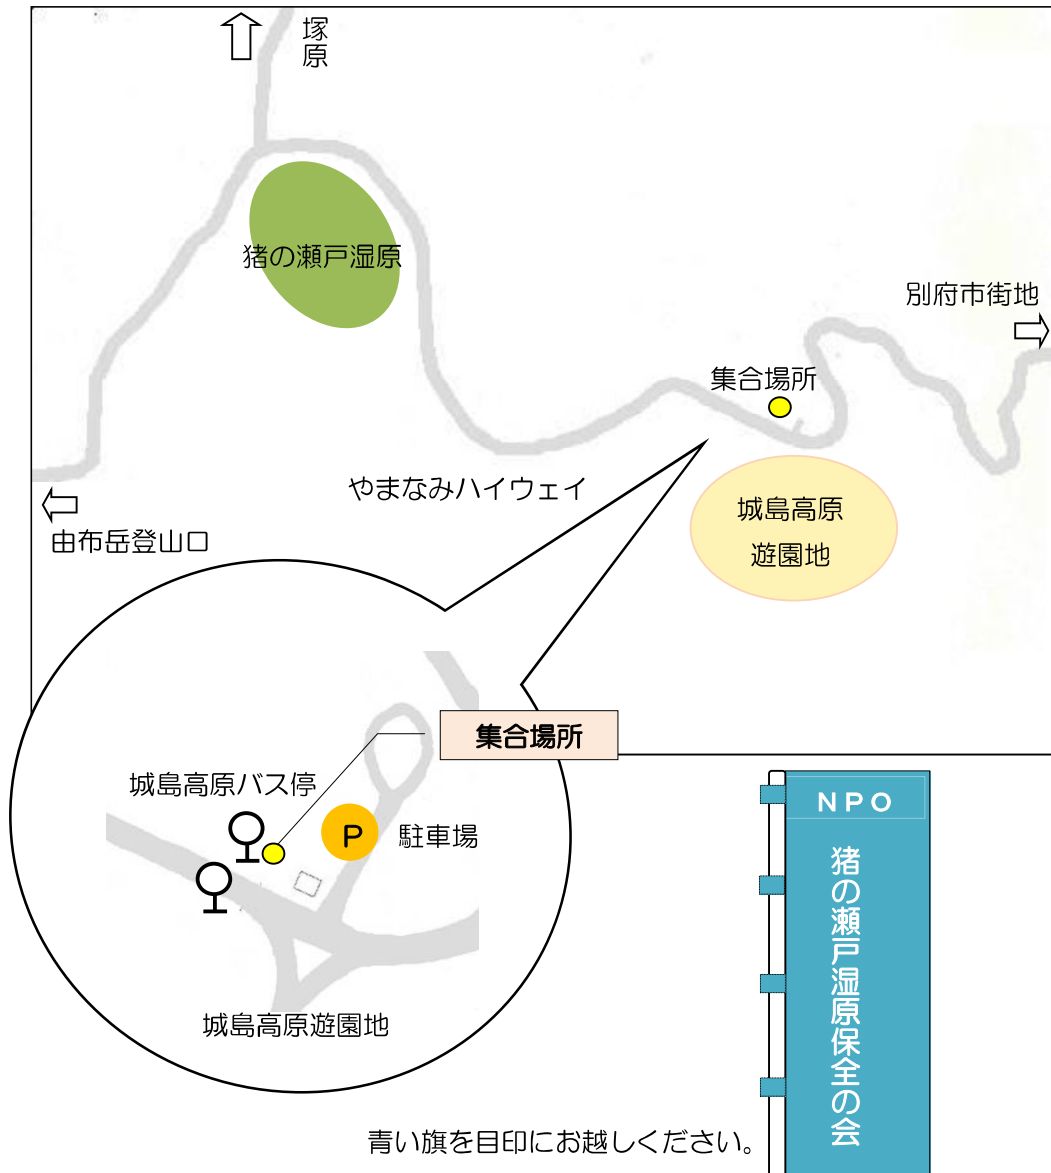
塚原

猪の瀬戸湿原

別府市街地

集合場所

やまなみハイウェイ

由布岳登山口

城島高原
遊園地

集合場所

城島高原バス停

P

駐車場

城島高原遊園地

NPO
猪の瀬戸湿原保全の会

青い旗を目印にお越しください。